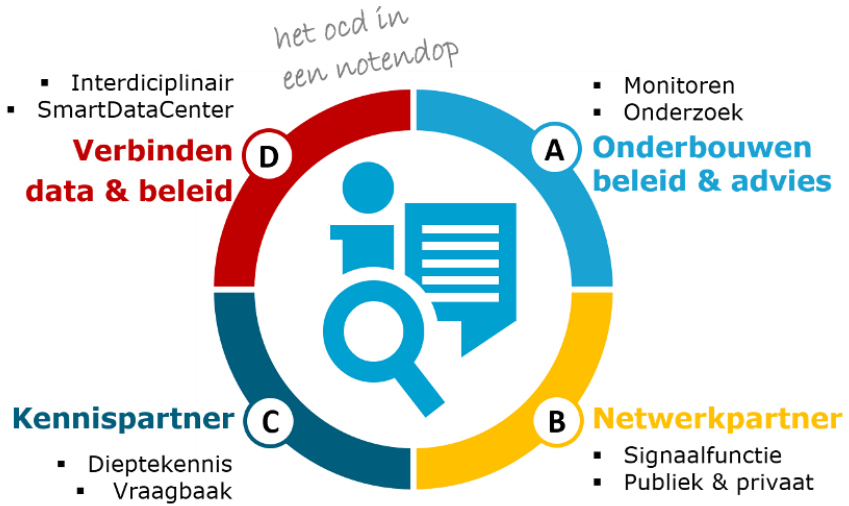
het ocd in een notendop

- Interdiciplinair
- SmartDataCenter

D
Verbinden data & beleid

- Monitoren
- Onderzoek

A
Onderbouwen beleid & advies

C
Kennispartner

- Dieptekennis
- Vraagbaak

B
Netwerkpartner

- Signaalfunctie
- Publiek & privaat